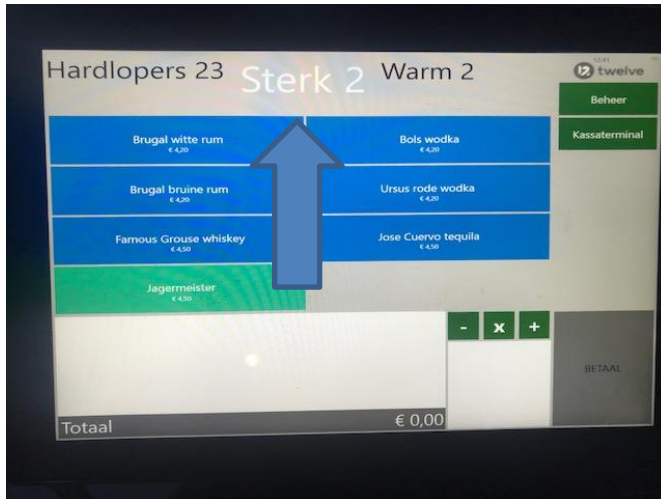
Hardlopers 23 Sterk 2 Warm 2

12:41
twelve

Beheer

Kassaterminal

Brugal witte rum
€ 4,20

Bols wodka
€ 4,20

Brugal bruine rum
€ 4,20

Ursus rode wodka
€ 4,20

Famous Grouse whiskey
€ 4,50

Jose Cuervo tequila
€ 4,50

Jagermeister
€ 4,50

-
x
+

BETAAL

Totaal
€ 0,00